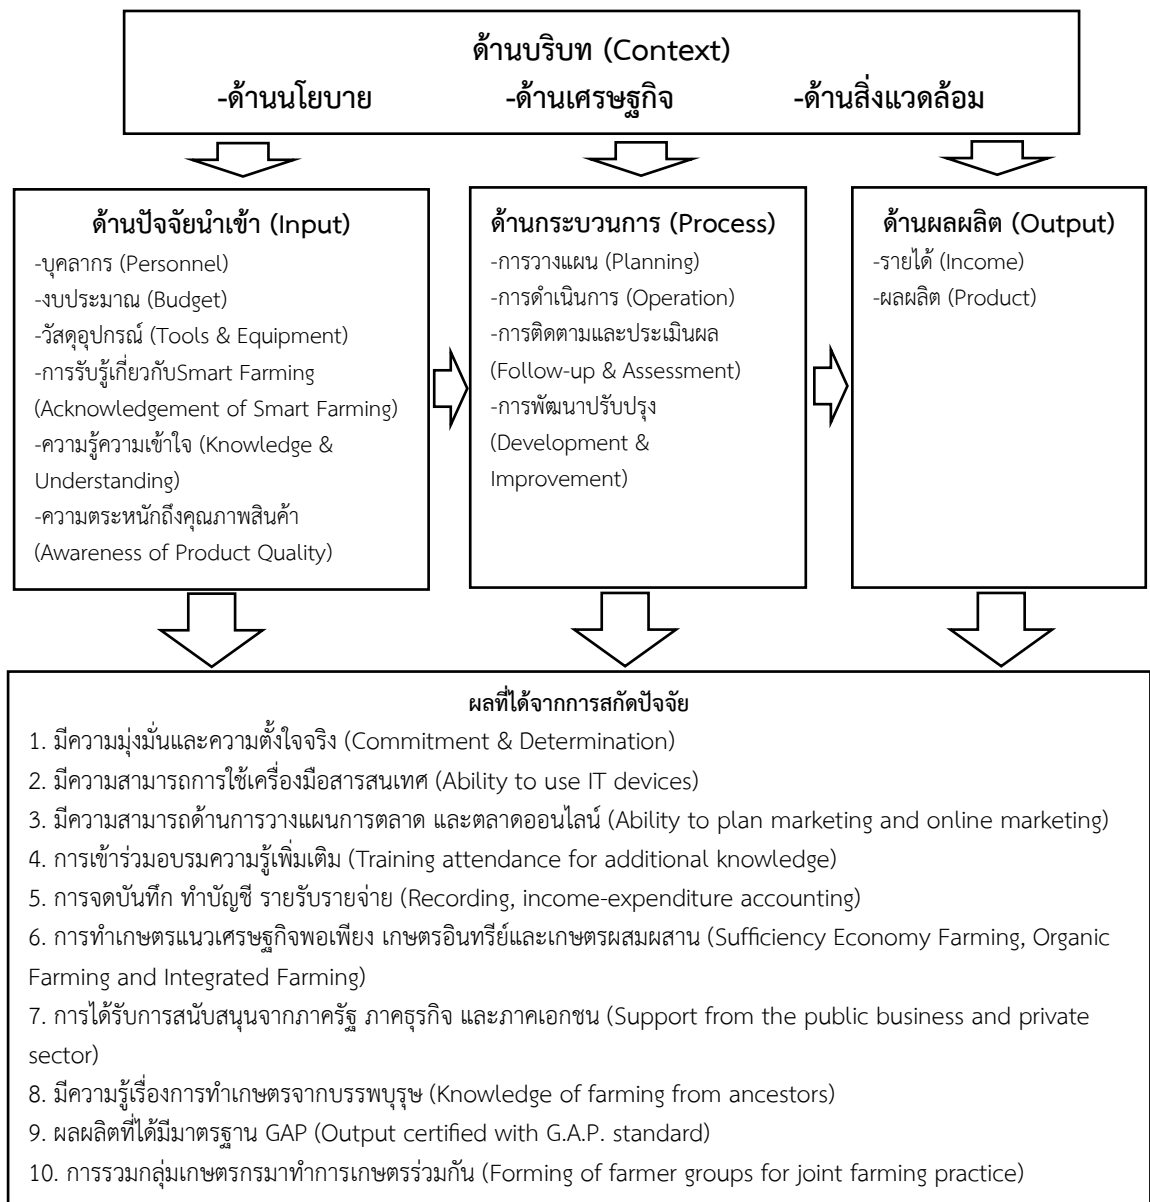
ด้านบริบท (Context)
-ด้านนโยบาย -ด้านเศรษฐกิจ -ด้านสิ่งแวดล้อม

ด้านปัจจัยนำเข้า (Input)
-บุคลากร (Personnel)
-งบประมาณ (Budget)
-วัสดุอุปกรณ์ (Tools & Equipment)
-การรับรู้เกี่ยวกับSmart Farming (Acknowledgement of Smart Farming)
-ความรู้ความเข้าใจ (Knowledge & Understanding)
-ความตระหนักถึงคุณภาพสินค้า (Awareness of Product Quality)

ด้านกระบวนการ (Process)
-การวางแผน (Planning)
-การดำเนินการ (Operation)
-การติดตามและประเมินผล (Follow-up & Assessment)
-การพัฒนาปรับปรุง (Development & Improvement)

ด้านผลผลิต (Output)
-รายได้ (Income)
-ผลผลิต (Product)

ผลที่ได้จากการสกัดปัจจัย
1. มีความมุ่งมั่นและความตั้งใจจริง (Commitment & Determination)
2. มีความสามารถการใช้เครื่องมือสารสนเทศ (Ability to use IT devices)
3. มีความสามารถด้านการวางแผนการตลาด และตลาดออนไลน์ (Ability to plan marketing and online marketing)
4. การเข้าร่วมอบรมความรู้เพิ่มเติม (Training attendance for additional knowledge)
5. การจดบันทึก ทำบัญชี รายรับรายจ่าย (Recording, income-expenditure accounting)
6. การทำเกษตรแนวเศรษฐกิจพอเพียง เกษตรอินทรีย์และเกษตรผสมผสาน (Sufficiency Economy Farming, Organic Farming and Integrated Farming)
7. การได้รับการสนับสนุนจากภาครัฐ ภาคธุรกิจ และภาคเอกชน (Support from the public business and private sector)
8. มีความรู้เรื่องการทำเกษตรจากบรรพบุรุษ (Knowledge of farming from ancestors)
9. ผลผลิตที่ได้มีมาตรฐาน GAP (Output certified with G.A.P. standard)
10. การรวมกลุ่มเกษตรกรมาทำการเกษตรร่วมกัน (Forming of farmer groups for joint farming practice)